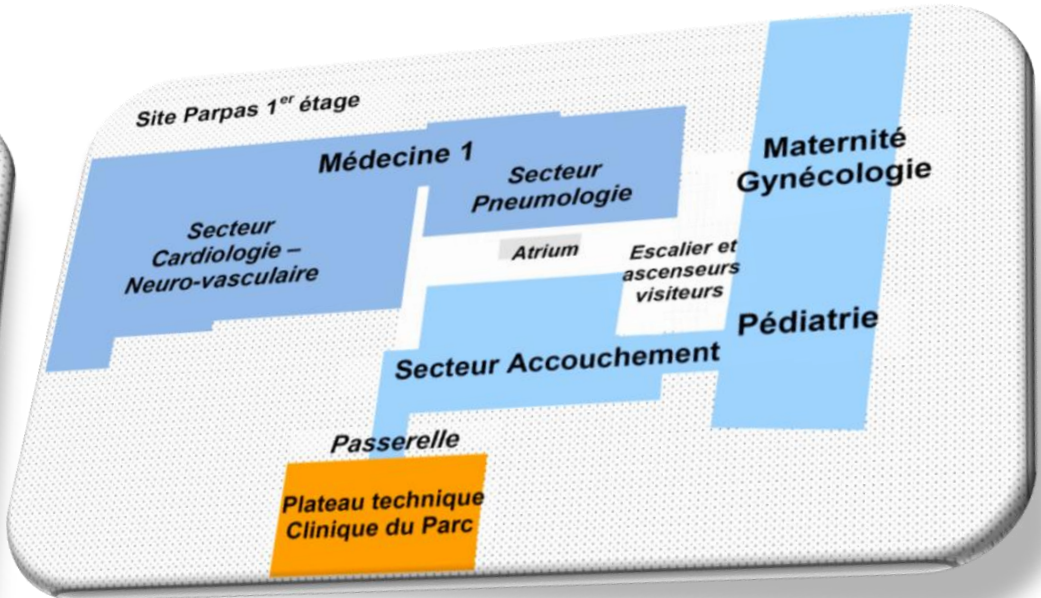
Site Parpas 1$^{er}$ étage

Médecine 1

Secteur Cardiologie – Neuro-vasculaire

Secteur Pneumologie

Atrium

Maternité Gynécologie

Escalier et ascenseurs visiteurs

Pédiatrie

Secteur Accouchement

Passerelle

Plateau technique Clinique du Parc